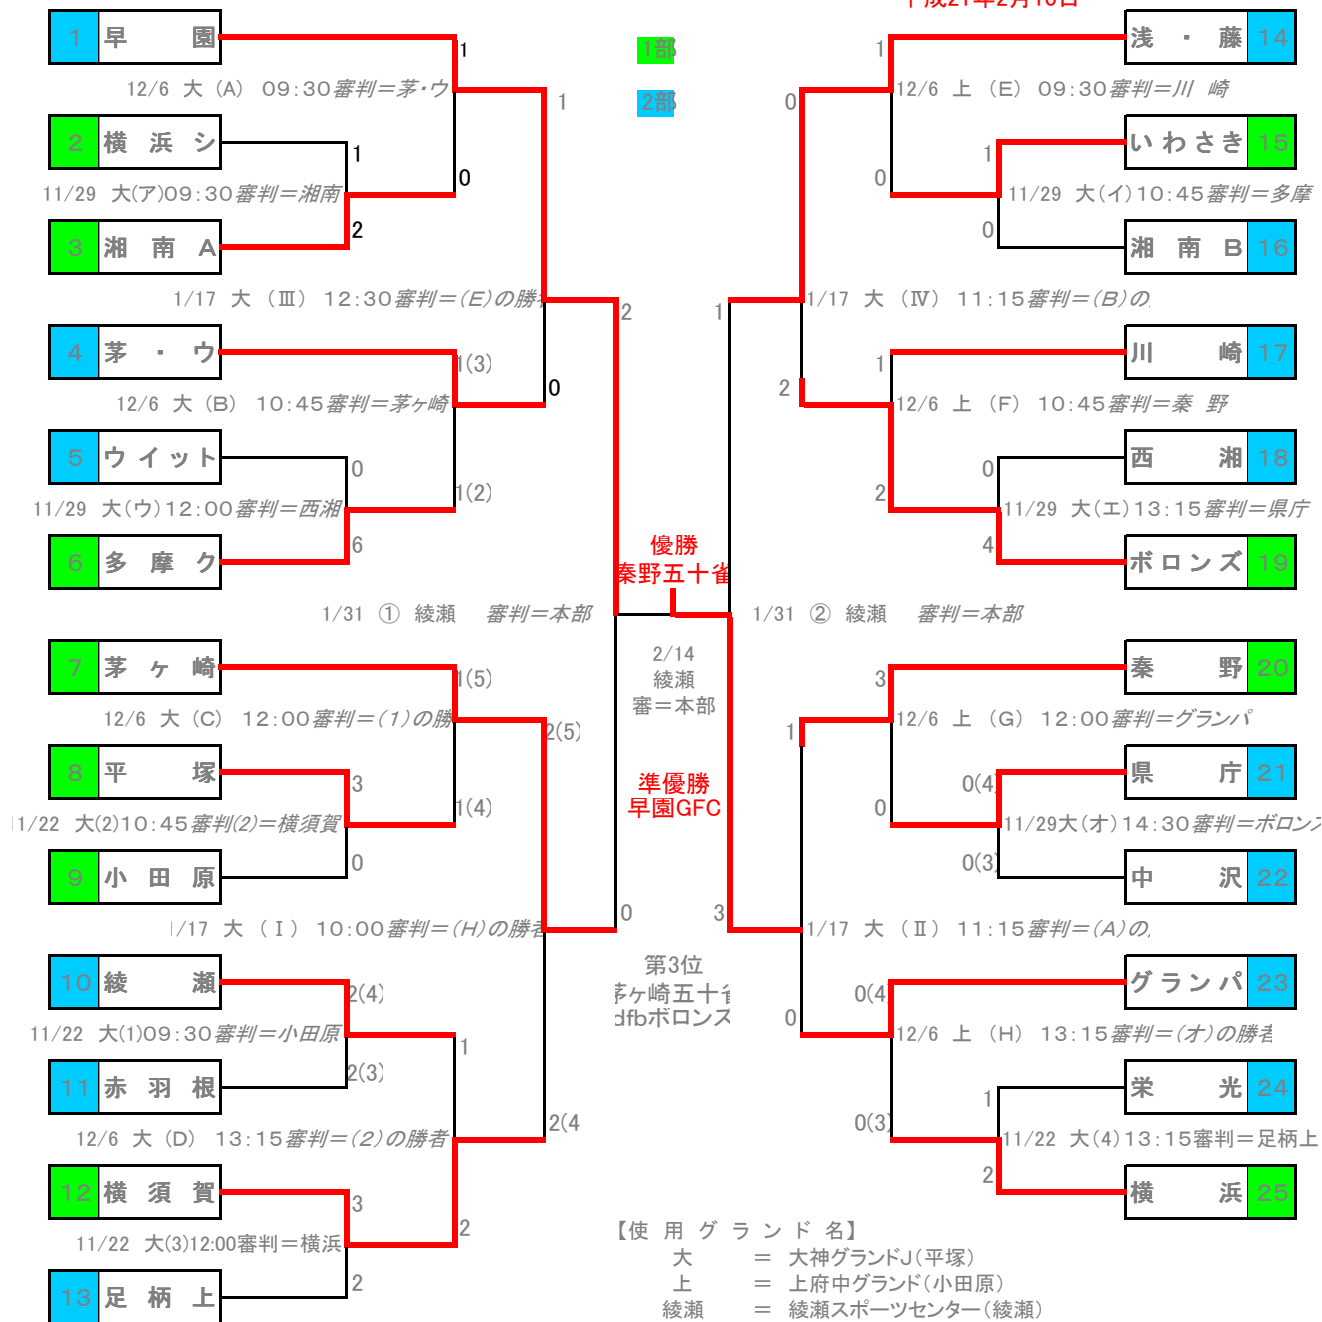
平成21年2月16日

1 早 園
12/6 大（A） 09:30審判＝茅・ウ
2 横 浜 シ
11/29 大(ア)09:30審判＝湘南
3 湘 南 A
1/17 大（Ⅲ） 12:30審判＝(E)の勝
4 茅 ・ ウ
12/6 大（B） 10:45審判＝茅ヶ崎
5 ウイット
11/29 大(ウ)12:00審判＝西湘
6 多 摩 ク
1/31 ① 綾瀬 審判＝本部
7 茅 ヶ 崎
12/6 大（C） 12:00審判＝(1)の勝
8 平 塚
11/22 大(2)10:45審判(2)＝横須賀
9 小 田 原
1/17 大（Ⅰ） 10:00審判＝(H)の勝者
10 綾 瀬
11/22 大(1)09:30審判＝小田原
11 赤 羽 根
12/6 大（D） 13:15審判＝(2)の勝者
12 横 須 賀
11/22 大(3)12:00審判＝横浜
13 足 柄 上

1
1
0
1
2
2
1(3)
0
0
1(2)
6
1(5)
2(5)
3
1(4)
0
0
2(4)
1
2(3)
2(4
3
2
2

1部
2部

優勝
秦野五十雀
2/14
綾瀬
審＝本部
準優勝
早園GFC
第3位
茅ヶ崎五十雀
dfbボロンズ

浅 ・ 藤 14
12/6 上（E） 09:30審判＝川 崎
いわさき 15
11/29 大(イ)10:45審判＝多摩
湘 南 B 16
1/17 大（Ⅳ） 11:15審判＝(B)の
川 崎 17
12/6 上（F） 10:45審判＝秦 野
西 湘 18
11/29 大(エ)13:15審判＝県庁
ボロンズ 19
1/31 ② 綾瀬 審判＝本部
秦 野 20
12/6 上（G） 12:00審判＝グランパ
県 庁 21
11/29大(オ)14:30審判＝ボロンズ
中 沢 22
1/17 大（Ⅱ） 11:15審判＝(A)の
グランパ 23
12/6 上（H） 13:15審判＝(オ)の勝者
栄 光 24
11/22 大(4)13:15審判＝足柄上
横 浜 25

1
0
0
1
0
1
2
1
2
0
4
3
1
0(4
0
0(3
3
0(4
0
1
0(3
2

【使 用 グ ラ ン ド 名】
大 ＝ 大神グランドJ(平塚)
上 ＝ 上府中グランド(小田原)
綾瀬 ＝ 綾瀬スポーツセンター(綾瀬)